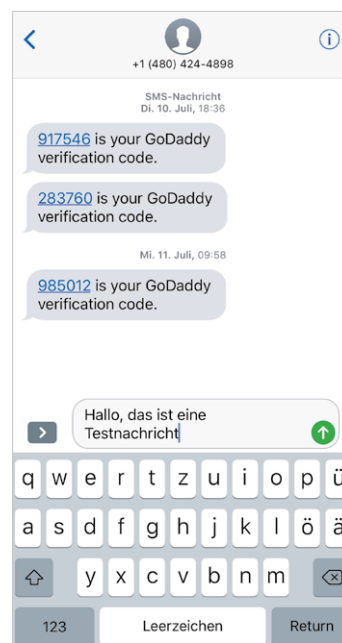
+1 (480) 424-4898

SMS-Nachricht
Di. 10. Juli, 18:36

917546 is your GoDaddy verification code.

283760 is your GoDaddy verification code.

Mi. 11. Juli, 09:58

985012 is your GoDaddy verification code.

Hallo, das ist eine Testnachricht

q w e r t z u i o p ü
a s d f g h j k l ö ä
y x c v b n m
123 Leerzeichen Return